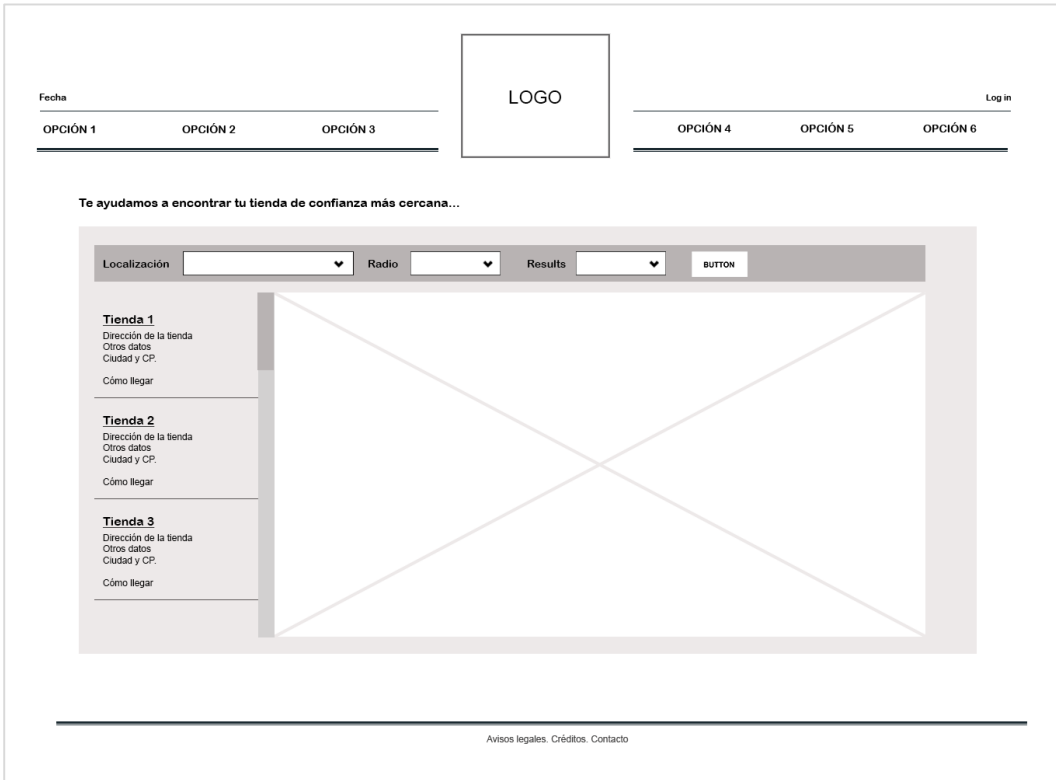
Fecha

LOGO

Log in

OPCIÓN 1 OPCIÓN 2 OPCIÓN 3

OPCIÓN 4 OPCIÓN 5 OPCIÓN 6

Te ayudamos a encontrar tu tienda de confianza más cercana...

Localización Radio Results BUTTON

Tienda 1
Dirección de la tienda
Otros datos
Ciudad y CP.

Cómo llegar

Tienda 2
Dirección de la tienda
Otros datos
Ciudad y CP.

Cómo llegar

Tienda 3
Dirección de la tienda
Otros datos
Ciudad y CP.

Cómo llegar

Avisos legales. Créditos. Contacto